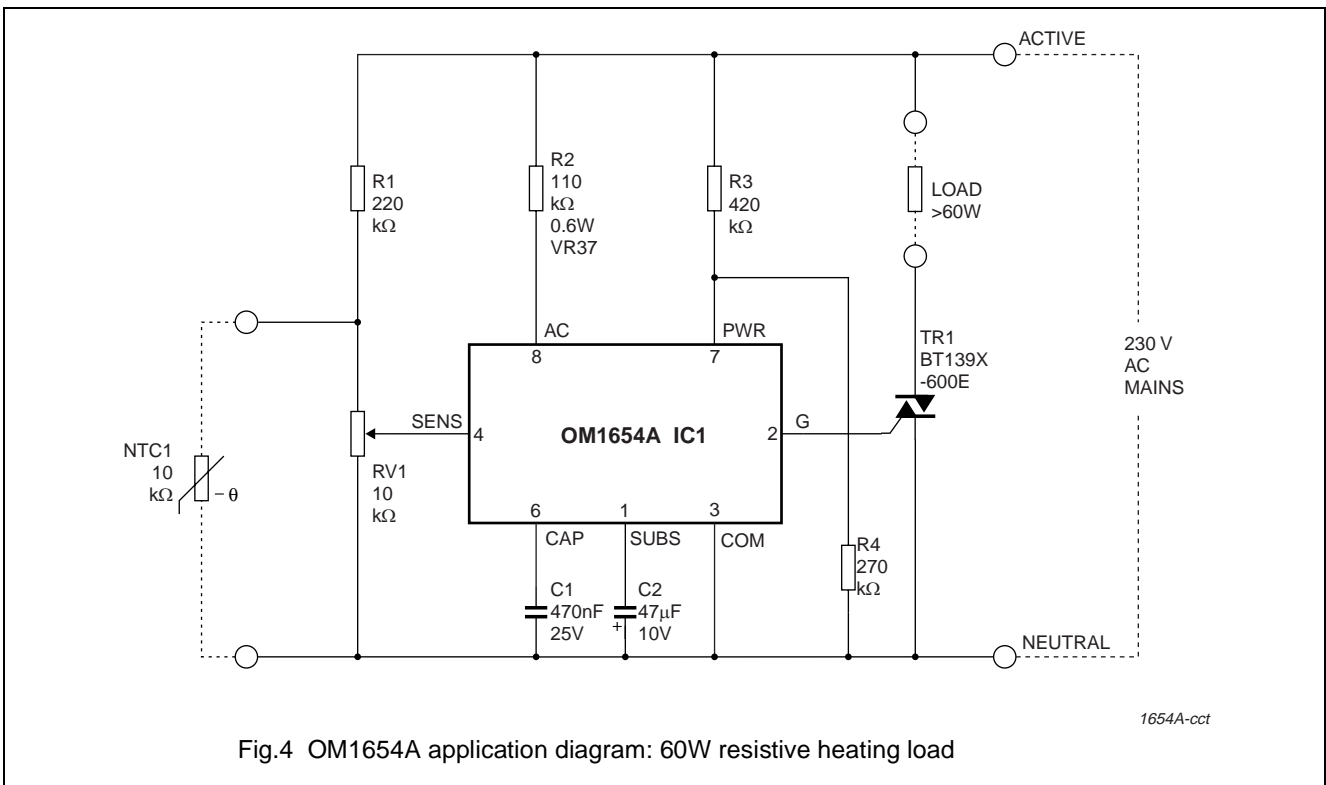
ACTIVE

R1
220
kΩ

R2
110
kΩ
0.6W
VR37

R3
420
kΩ

LOAD
>60W

AC
8

PWR
7

TR1
BT139X
-600E

230 V
AC
MAINS

NTC1
10
kΩ
− θ

SENS
4

OM1654A IC1

2
G

RV1
10
kΩ

6
CAP

1
SUBS

3
COM

R4
270
kΩ

C1
470nF
25V

C2
+
47μF
10V

NEUTRAL

1654A-cct

Fig.4 OM1654A application diagram: 60W resistive heating load